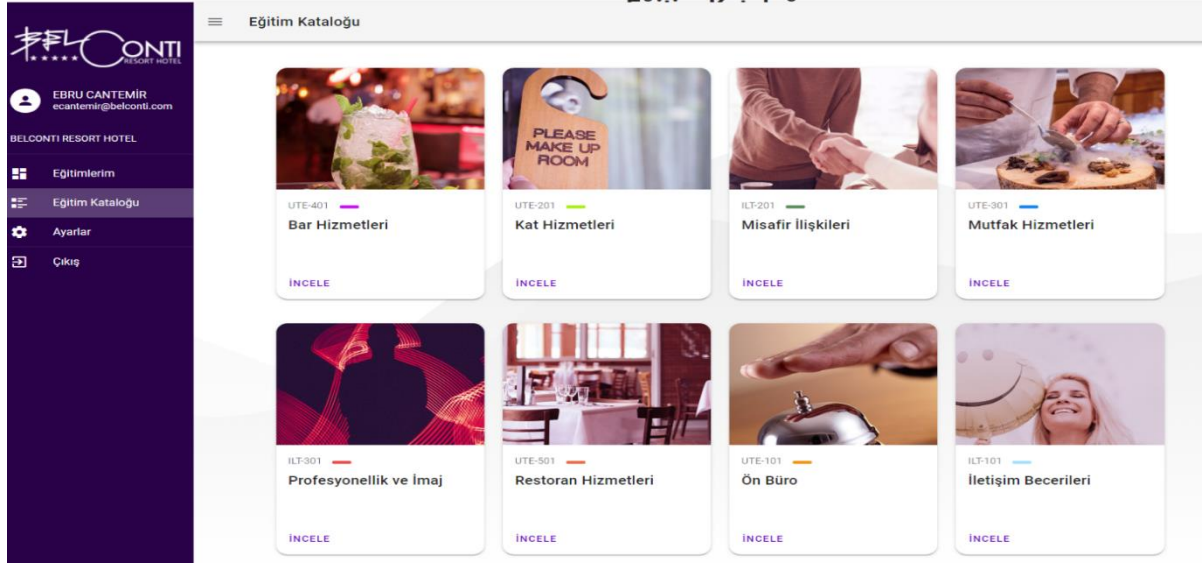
BELCONTI
RESORT HOTEL

EBRU CANTEMİR
ecantemir@belconti.com

BELCONTI RESORT HOTEL

Eğitimlerim
Eğitim Kataloğu
Ayarlar
Çıkış

Eğitim Kataloğu

PLEASE MAKE UP ROOM

UTE-401
Bar Hizmetleri
İNCELE

UTE-201
Kat Hizmetleri
İNCELE

ILT-201
Misafir İlişkileri
İNCELE

UTE-301
Mutfak Hizmetleri
İNCELE

ILT-301
Profesyonellik ve İmaj
İNCELE

UTE-501
Restoran Hizmetleri
İNCELE

UTE-101
Ön Büro
İNCELE

ILT-101
İletişim Becerileri
İNCELE